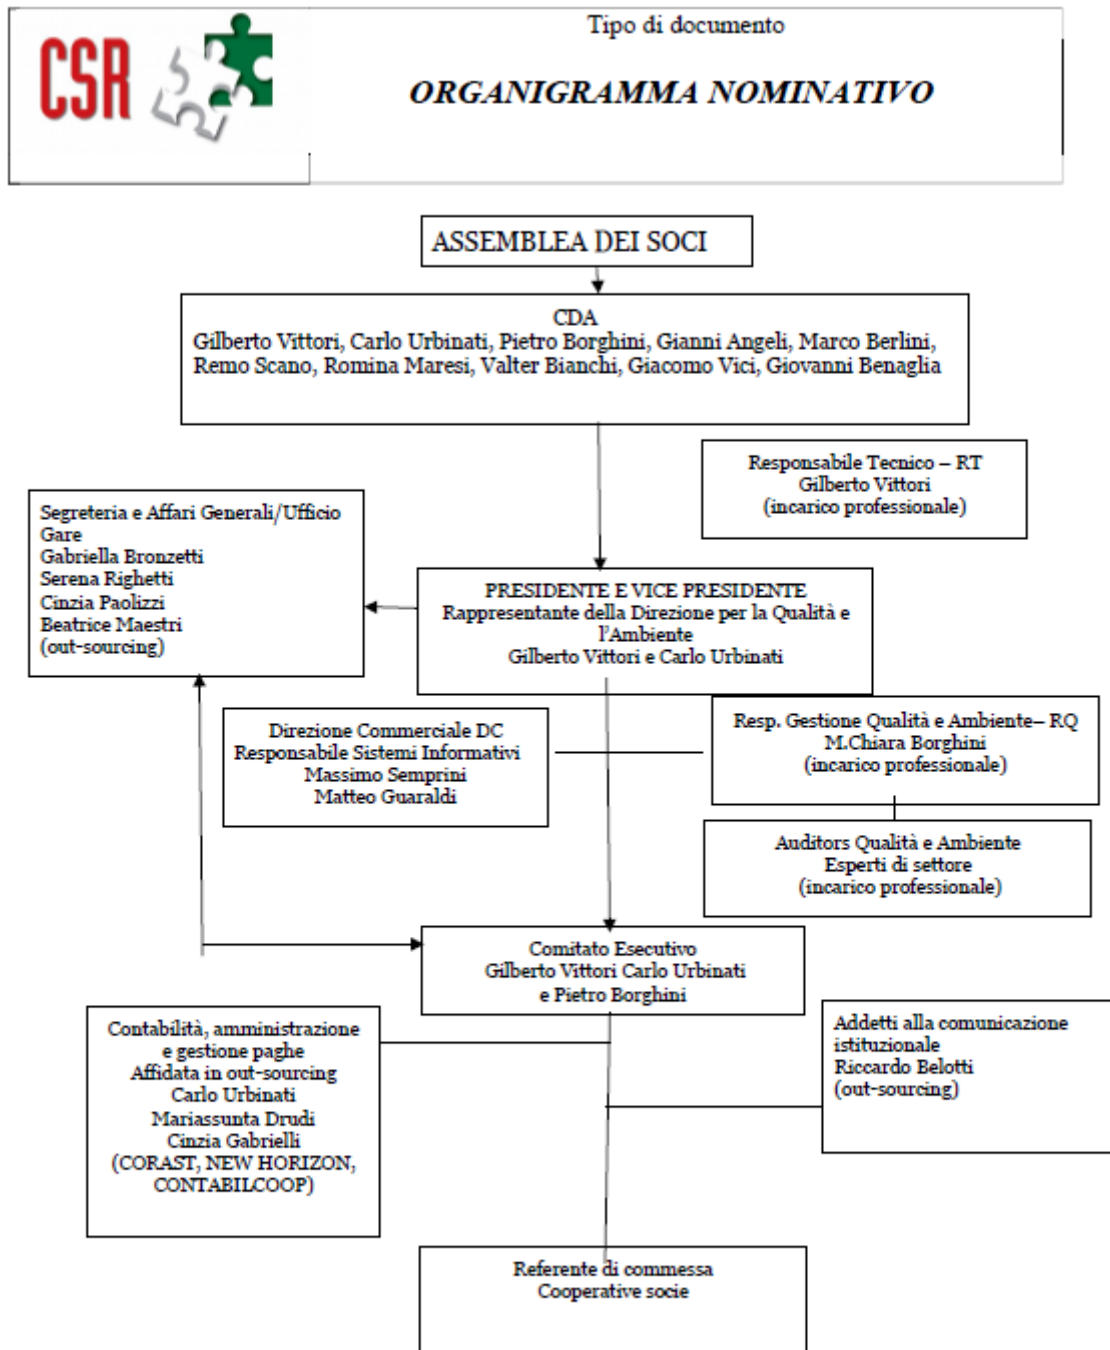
CSR

Tipo di documento

ORGANIGRAMMA NOMINATIVO

ASSEMBLEA DEI SOCI

CDA
Gilberto Vittori, Carlo Urbinati, Pietro Borghini, Gianni Angeli, Marco Berlini, Remo Scano, Romina Maresi, Valter Bianchi, Giacomo Vici, Giovanni Benaglia

Responsabile Tecnico – RT
Gilberto Vittori
(incarico professionale)

Segreteria e Affari Generali/Ufficio Gare
Gabriella Bronzetti
Serena Righetti
Cinzia Paolizzi
Beatrice Maestri
(out-sourcing)

PRESIDENTE E VICE PRESIDENTE
Rappresentante della Direzione per la Qualità e l'Ambiente
Gilberto Vittori e Carlo Urbinati

Direzione Commerciale DC
Responsabile Sistemi Informativi
Massimo Semprini
Matteo Guaraldi

Resp. Gestione Qualità e Ambiente– RQ
M.Chiara Borghini
(incarico professionale)

Auditors Qualità e Ambiente
Esperti di settore
(incarico professionale)

Comitato Esecutivo
Gilberto Vittori Carlo Urbinati
e Pietro Borghini

Contabilità, amministrazione e gestione paghe
Affidata in out-sourcing
Carlo Urbinati
Mariassunta Drudi
Cinzia Gabrielli
(CORAST, NEW HORIZON, CONTABILCOOP)

Addetti alla comunicazione istituzionale
Riccardo Belotti
(out-sourcing)

Referente di commessa
Cooperative socie